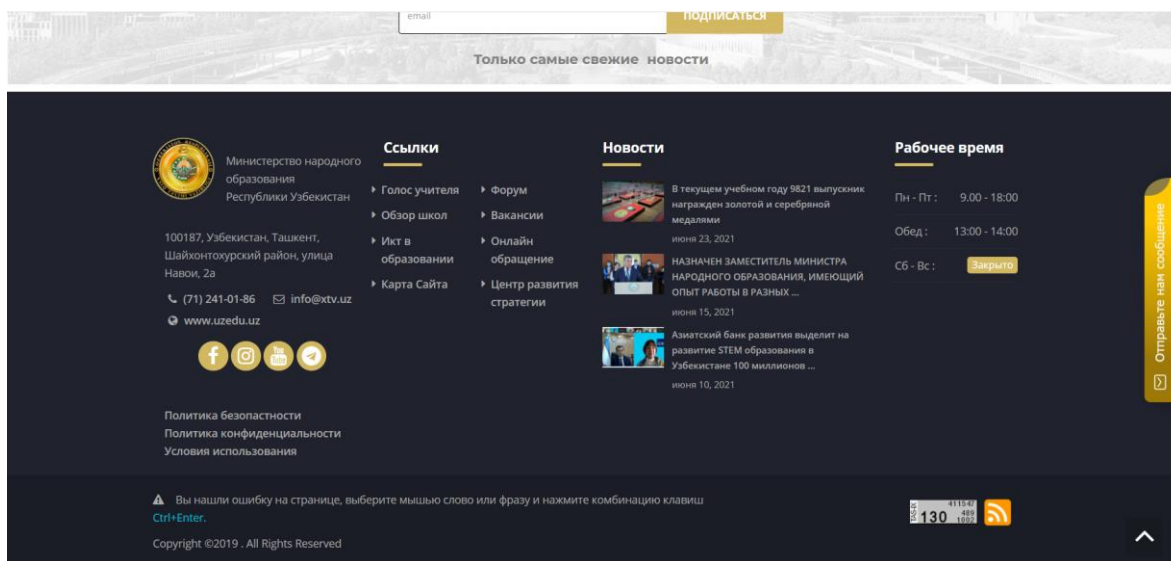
email
ПОДПИСАТЬСЯ

Только самые свежие новости

Министерство народного образования Республики Узбекистан

100187, Узбекистан, Ташкент, Шайхонтохурский район, улица Навои, 2а

(71) 241-01-86 info@xtv.uz

www.uzedu.uz

Политика безопастности
Политика конфиденциальности
Условия использования

Ссылки

Голос учителя
Обзор школ
Икт в образовании
Карта Сайта

Форум
Вакансии
Онлайн обращение
Центр развития стратегии

Новости

В текущем учебном году 9821 выпускник награжден золотой и серебряной медалями
июня 23, 2021

НАЗНАЧЕН ЗАМЕСТИТЕЛЬ МИНИСТРА НАРОДНОГО ОБРАЗОВАНИЯ, ИМЕЮЩИЙ ОПЫТ РАБОТЫ В РАЗНЫХ ...
июня 15, 2021

Азиатский банк развития выделит на развитие STEM образования в Узбекистане 100 миллионов ...
июня 10, 2021

Рабочее время

| | |
|---|---|
| Пн - Пт : | 9.00 - 18:00 |
| Обед : | 13:00 - 14:00 |
| Сб - Вс : | Закрыто |

Отправьте нам сообщение

Вы нашли ошибку на странице, выберите мышью слово или фразу и нажмите комбинацию клавиш Ctrl+Enter.

Copyright ©2019 . All Rights Reserved

TAS-IX 130 4115-97 489 1082